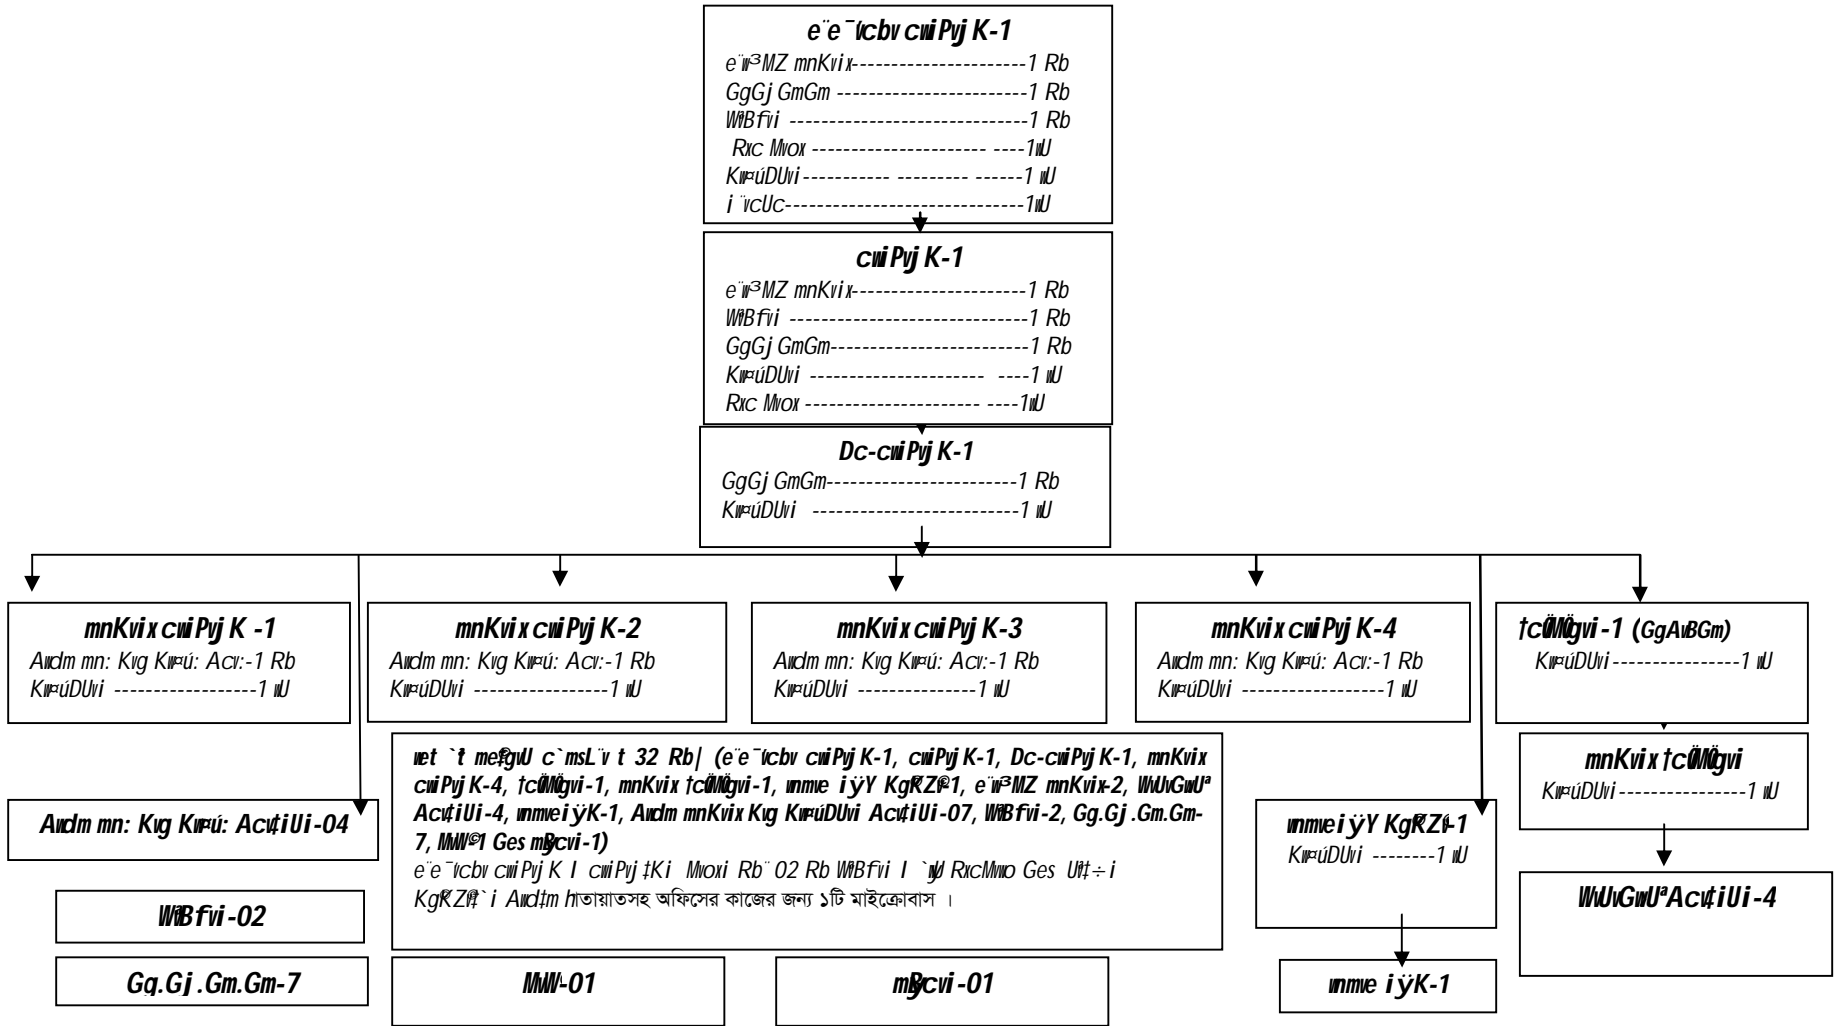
e¨e¯'vcbv cwiPvjK-1
e¨w³MZ mnKvix----------------------1 Rb
GgGj GmGm ------------------------1 Rb
WªvBfvi ------------------------------1 Rb
Rxc Mvox --------------------- ----1wU
Kw¤úDUvi----------- --------- ------1 wU
i¨vcUc-------------------------------1wU

cwiPvjK-1
e¨w³MZ mnKvix----------------------1 Rb
WªvBfvi ------------------------------1 Rb
GgGj GmGm------------------------1 Rb
Kw¤úDUvi --------------------- ----1 wU
Rxc Mvox --------------------- ----1wU

Dc-cwiPvjK-1
GgGj GmGm------------------------1 Rb
Kw¤úDUvi --------------------------1 wU

mnKvix cwiPvjK -1
Awdm mn: Kvg Kw¤ú: Acv:-1 Rb
Kw¤úDUvi ------------------1 wU

mnKvix cwiPvjK-2
Awdm mn: Kvg Kw¤ú: Acv:-1 Rb
Kw¤úDUvi ------------------1 wU

mnKvix cwiPvjK-3
Awdm mn: Kvg Kw¤ú: Acv:-1 Rb
Kw¤úDUvi ------------------1 wU

mnKvix cwiPvjK-4
Awdm mn: Kvg Kw¤ú: Acv:-1 Rb
Kw¤úDUvi ------------------1 wU

†cÖvMÖvgvi-1 (GgAvBGm)
Kw¤úDUvi----------------1 wU

mnKvix †cÖvMÖvgvi
Kw¤úDUvi----------------1 wU

WvUvGw›Uª Acv‡iUi-4

Awdm mn: Kvg Kw¤ú: Acv‡iUi-04

wet `t me©tgvU c`msL¨v t 32 Rb| (e¨e¯'vcbv cwiPvjK-1, cwiPvjK-1, Dc-cwiPvjK-1, mnKvix cwiPvjK-4, †cÖvMÖvgvi-1, mnKvix †cÖvMÖvgvi-1, wnmve iÿY Kg©KZ©v-1, e¨w³MZ mnKvix-2, WvUvGw›Uª Acv‡iUi-4, wnmveiÿK-1, Awdm mnKvix Kvg Kw¤úDUvi Acv‡iUi-07, WªvBfvi-2, Gg.Gj.Gm.Gm-7, MvW©-1 Ges m¨vcvi-1)
e¨e¯'vcbv cwiPvjK I cwiPvj‡Ki Mvoxi Rb¨ 02 Rb WªvBfvi I `ywU RxcMvwo Ges Ab¨vb¨ Kg©KZ©v‡`i Awd‡m hতায়াতসহ অফিসের কাজের জন্য ১টি মাইক্রোবাস ।

wnmve iÿY Kg©KZ©v-1
Kw¤úDUvi --------1 wU

WªvBfvi-02

Gg.Gj.Gm.Gm-7

MvW©-01

m¨vcvi-01

wnmve iÿK-1